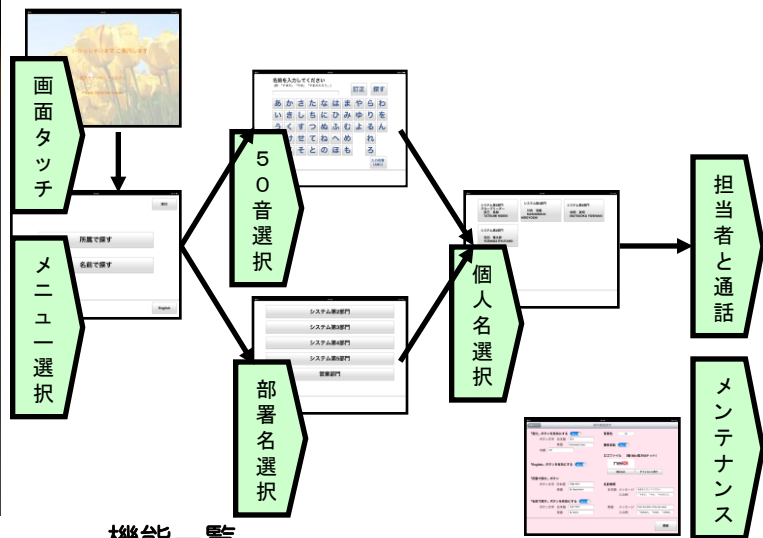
画面タッチ

所属で探す

名前で探す

English

メニュー選択

名前を入力してください

あかさたなはまやらわ
いきしちにひみゆりを
うくすつぬふむよるん
えけせてねへめ　れ
おこそとのほも　ろ

50音選択

システム第2部門

システム第3部門

システム第4部門

システム第5部門

営業部門

部署名選択

個人名選択

担当者と通話

メンテナンス

機能一覧